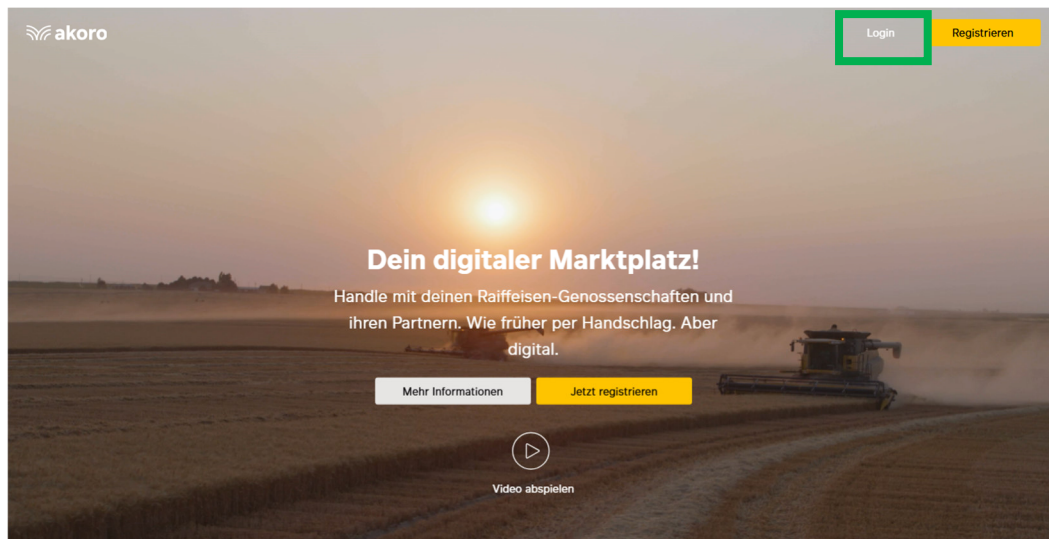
akoro

Login

Registrieren

Dein digitaler Marktplatz!

Handle mit deinen Raiffeisen-Genossenschaften und ihren Partnern. Wie früher per Handschlag. Aber digital.

Mehr Informationen

Jetzt registrieren

Video abspielen